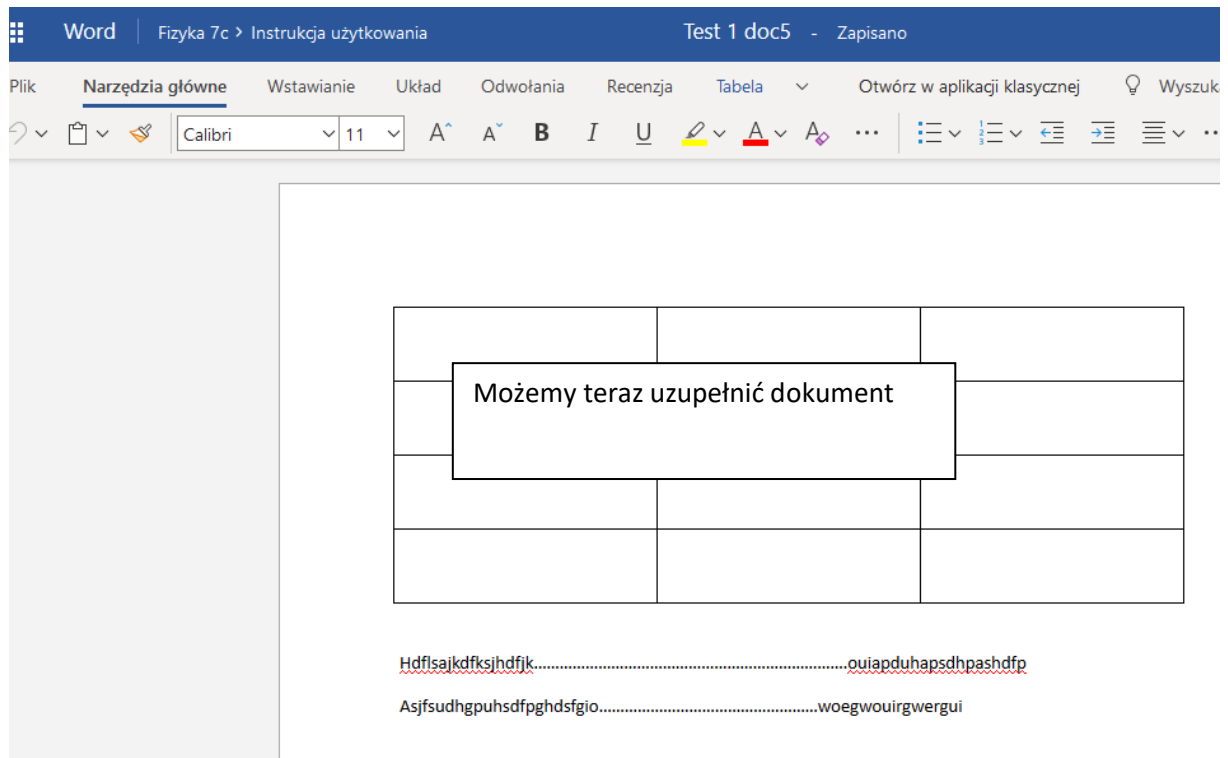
Word | Fizyka 7c > Instrukcja użytkowania    Test 1 doc5 - Zapisano

Plik  Narzędzia główne  Wstawianie  Układ  Odwołania  Recenzja  Tabela  Otwórz w aplikacji klasycznej  Wyszuk

Calibri  11  A  A  B  I  U  A  A

| | | |
|---|---|---|
| | | |
| | | |
| | | |
| | | |

Możemy teraz uzupełnić dokument

Hdflsajkdfksjhdfjk……………………………………………………………………ouiapduhapsdhpashdfp

Asjfsudhgpuhsdfpghdsfgio……………………………………………woegwouirgwergui